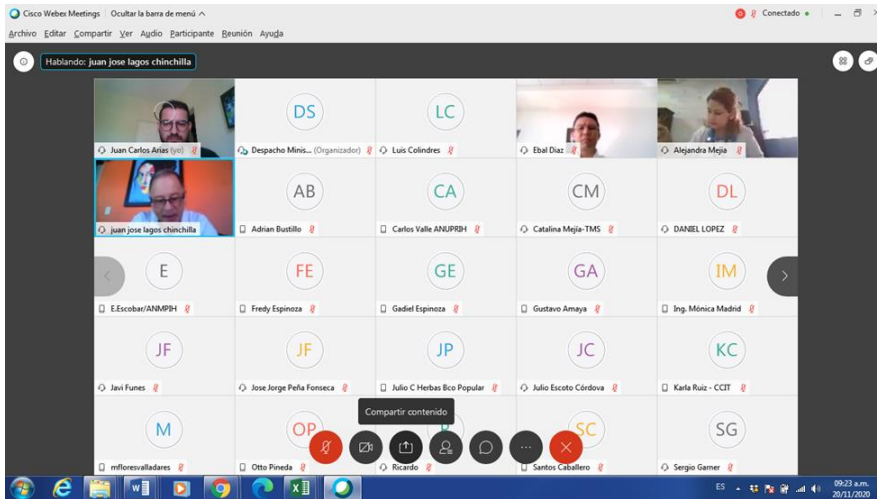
Cisco Webex Meetings | Ocultar la barra de menú ^

Conectado •

Archivo Editar Compartir Ver Audio Participante Reunión Ayuda

Hablando: juan jose lagos chinchilla

Juan Carlos Arias (yo)

DS
Despacho Minis... (Organizador)

LC
Luis Colindres

Ebal Diaz

Alejandra Mejia

juan jose lagos chinchilla

AB
Adrian Bustillo

CA
Carlos Valle ANUPRIH

CM
Catalina Mejía-TMS

DL
DANIEL LOPEZ

E
E.Escobar/ANMPIH

FE
Fredy Espinoza

GE
Gadiel Espinoza

GA
Gustavo Amaya

IM
Ing. Mónica Madrid

JF
Javi Funes

JF
Jose Jorge Peña Fonseca

JP
Julio C Herbas Bco Popular

JC
Julio Escoto Córdova

KC
Karla Ruiz - CCIT

M
mfloresvalladares

OP
Otto Pineda

Compartir contenido

Ricardo

SC
Santos Caballero

SG
Sergio Garner

ES

09:23 a.m.
20/11/2020